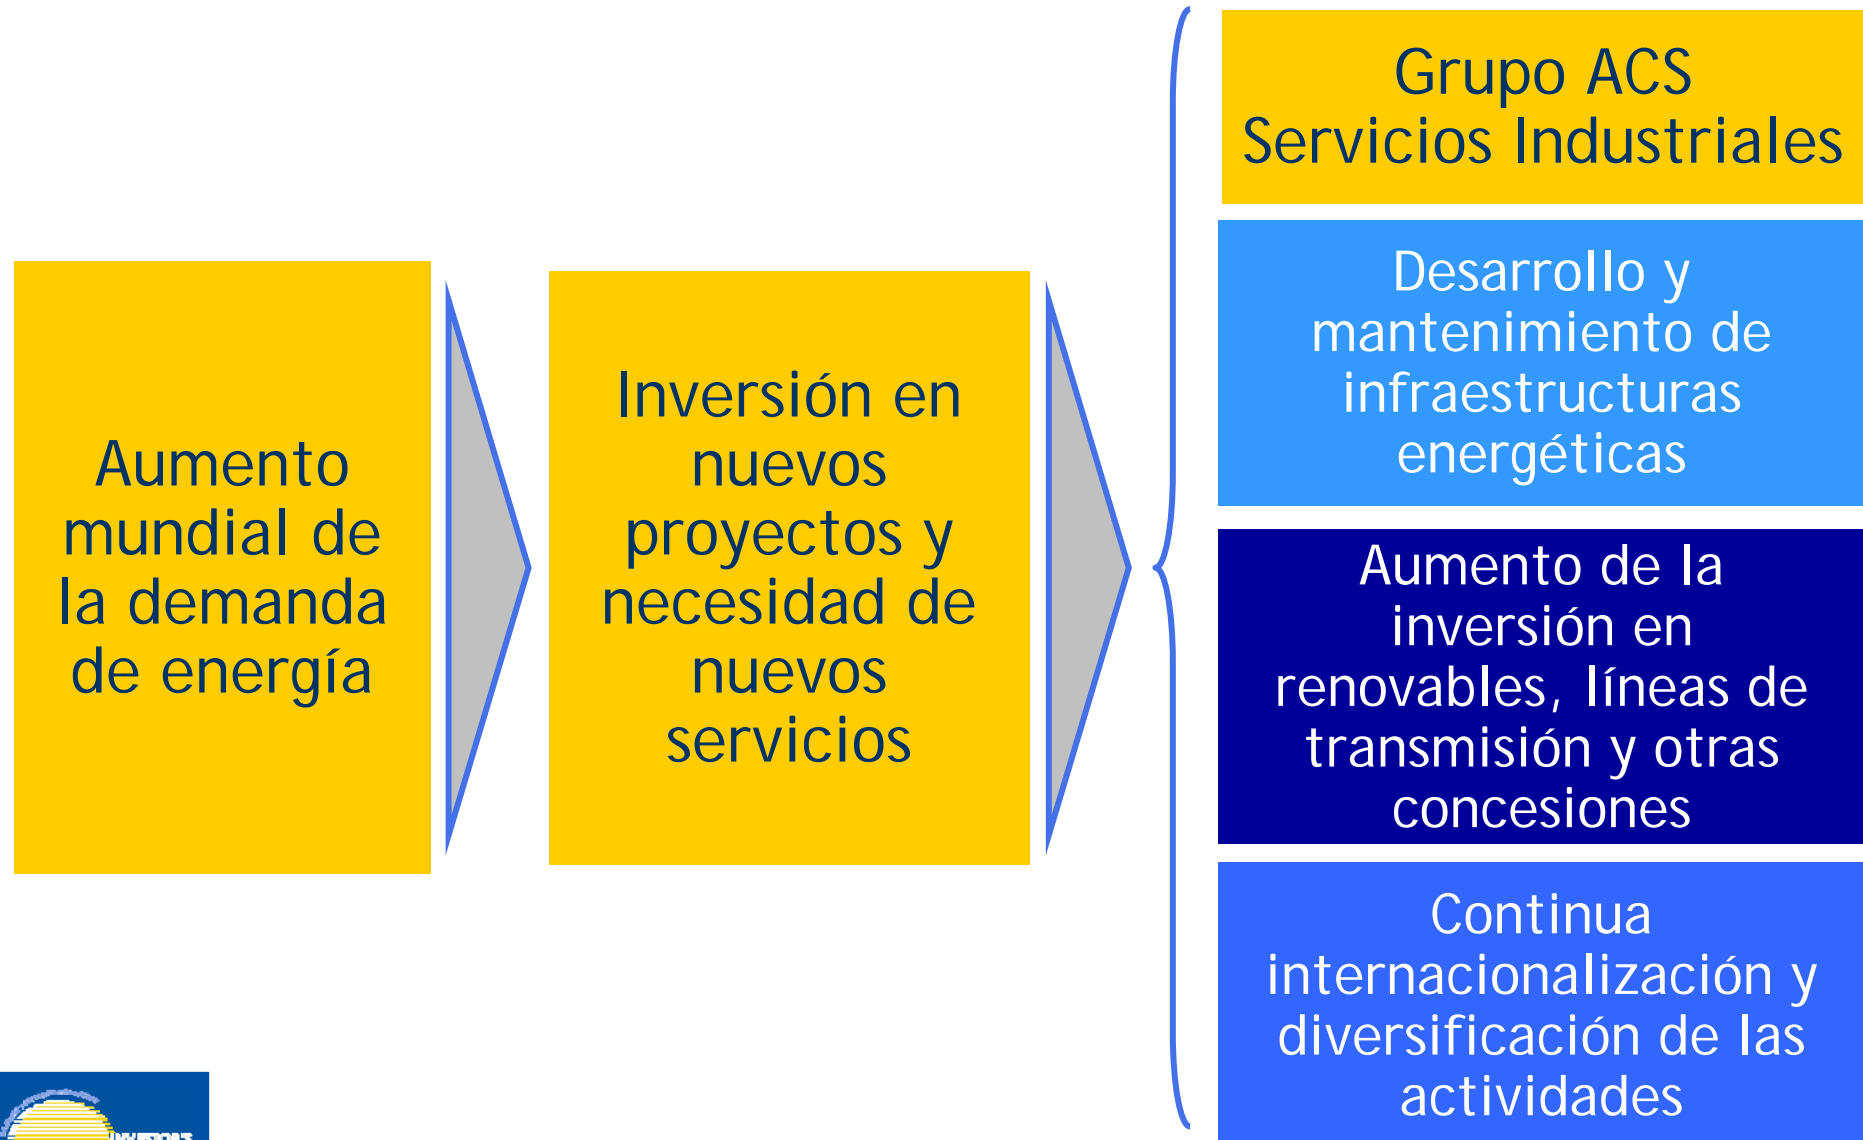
Aumento mundial de la demanda de energía

Inversión en nuevos proyectos y necesidad de nuevos servicios

Grupo ACS
Servicios Industriales

Desarrollo y mantenimiento de infraestructuras energéticas

Aumento de la inversión en renovables, líneas de transmisión y otras concesiones

Continua internacionalización y diversificación de las actividades

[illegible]